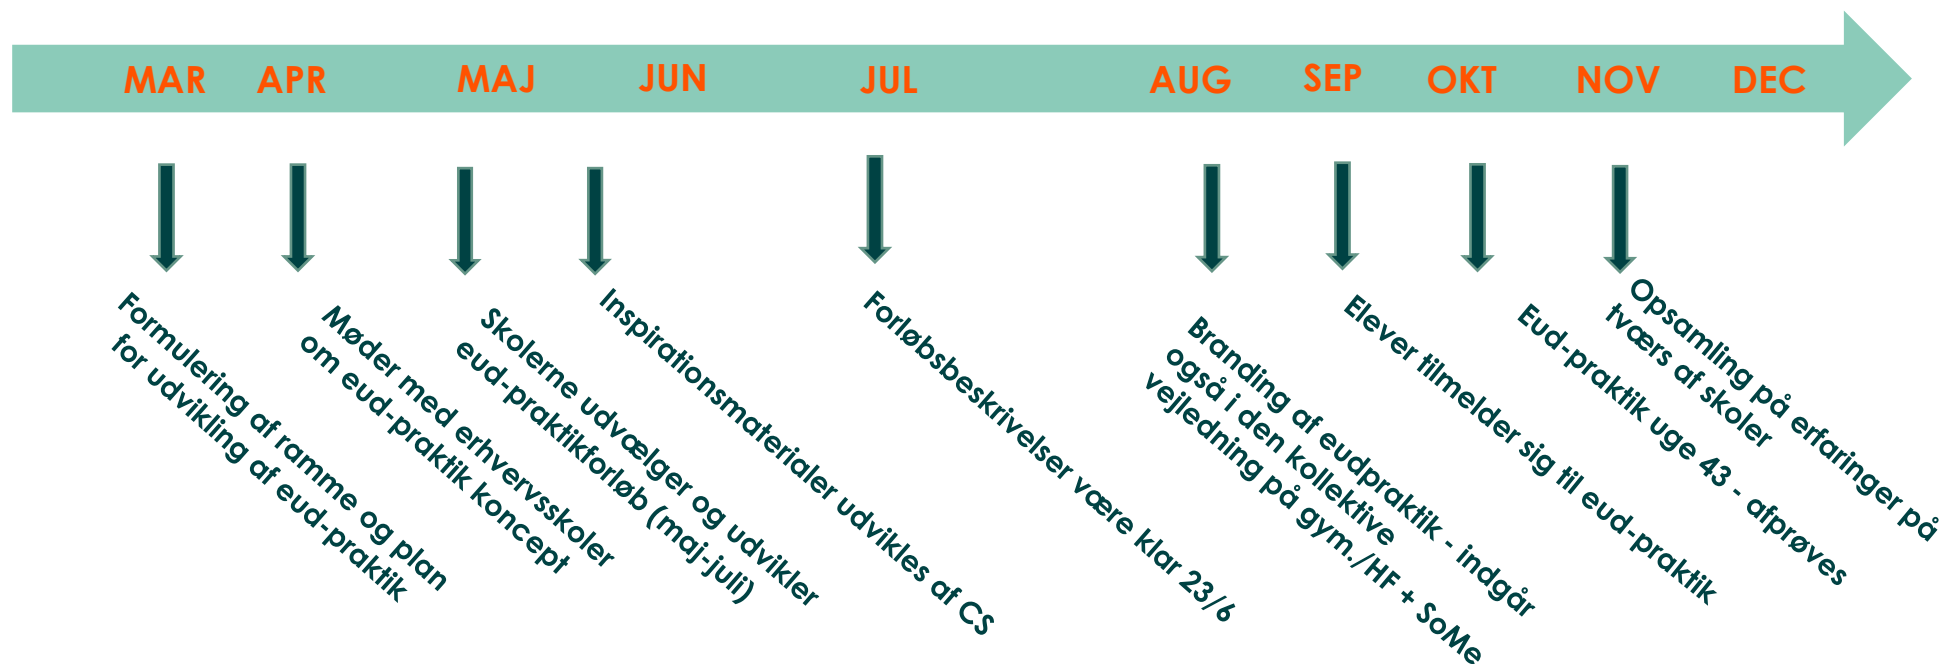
MAR APR MAJ JUN JUL AUG SEP OKT NOV DEC

Formulering af ramme og plan for udvikling af eud-praktik

Møder med erhvervsskoler om eud-praktik koncept

Skolerne udvælger og udvikler eud-praktikforløb (maj-juli)

Inspirationsmaterialer udvikles af CS

Forløbsbeskrivelser være klar 23/6

Branding af eudpraktik - indgår også i den kollektive vejledning på gym./HF + SoMe

Elever tilmelder sig til eud-praktik

Eud-praktik uge 43 - afprøves

Opsamling på erfaringer på tværs af skoler